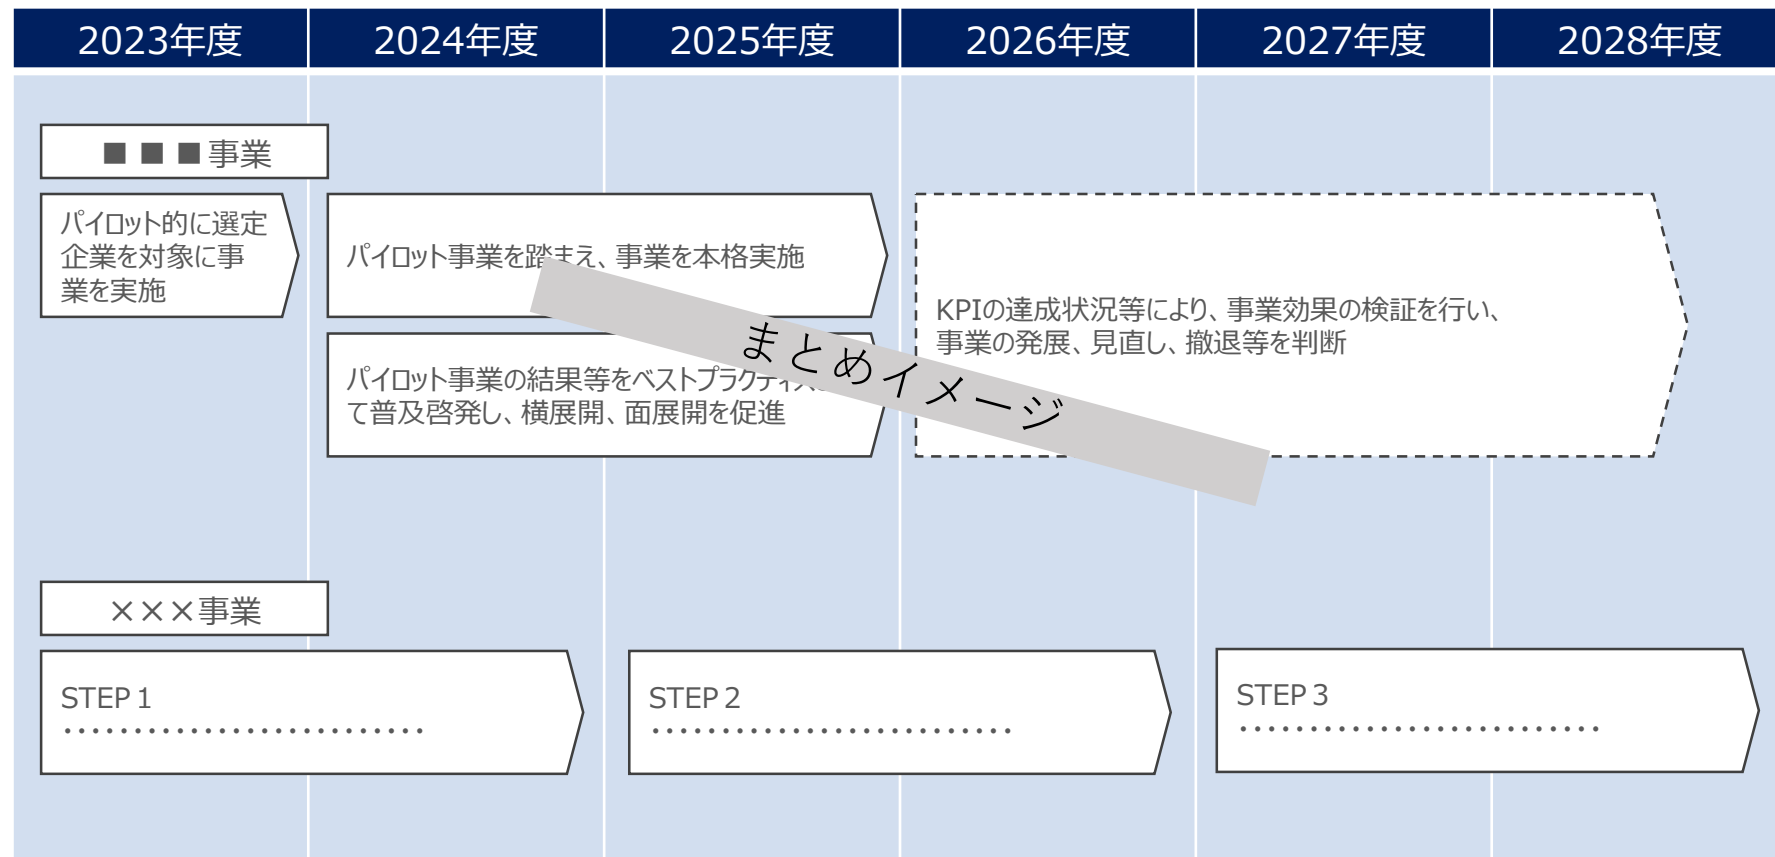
| 2023年度 | 2024年度 | 2025年度 | 2026年度 | 2027年度 | 2028年度 |
|---|---|---|---|---|---|

■■■事業

パイロット的に選定企業を対象に事業を実施

パイロット事業を踏まえ、事業を本格実施

パイロット事業の結果等をベストプラクティ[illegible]て普及啓発し、横展開、面展開を促進

KPIの達成状況等により、事業効果の検証を行い、事業の発展、見直し、撤退等を判断

まとめイメージ

×××事業

STEP 1
・・・・・・・・・・・・・・・・・・・・・・・・

STEP 2
・・・・・・・・・・・・・・・・・・・・・・・・

STEP 3
・・・・・・・・・・・・・・・・・・・・・・・・